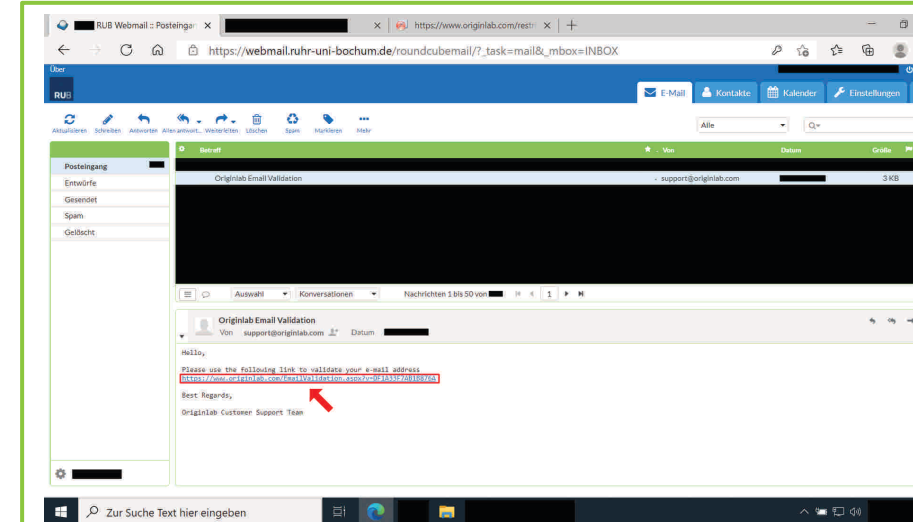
RUB Webmail :: Posteingan ×
× https://www.originlab.com/restr ×
https://webmail.ruhr-uni-bochum.de/roundcubemail/?_task=mail&_mbox=INBOX

Über
RUB

E-Mail Kontakte Kalender Einstellungen

Aktualisieren Schreiben Antworten Allen antwort... Weiterleiten Löschen Spam Markieren Mehr

Alle

Posteingang
Entwürfe
Gesendet
Spam
Gelöscht

Betreff Von Datum Größe

Originlab Email Validation support@originlab.com 3 KB

Auswahl Konversationen Nachrichten 1 bis 50 von 1

Originlab Email Validation
Von support@originlab.com Datum

Hello,

Please use the following link to validate your e-mail address
https://www.originlab.com/EmailValidation.aspx?v=0F3A33F7AB1B876A

Best Regards,

Originlab Customer Support Team

Zur Suche Text hier eingeben